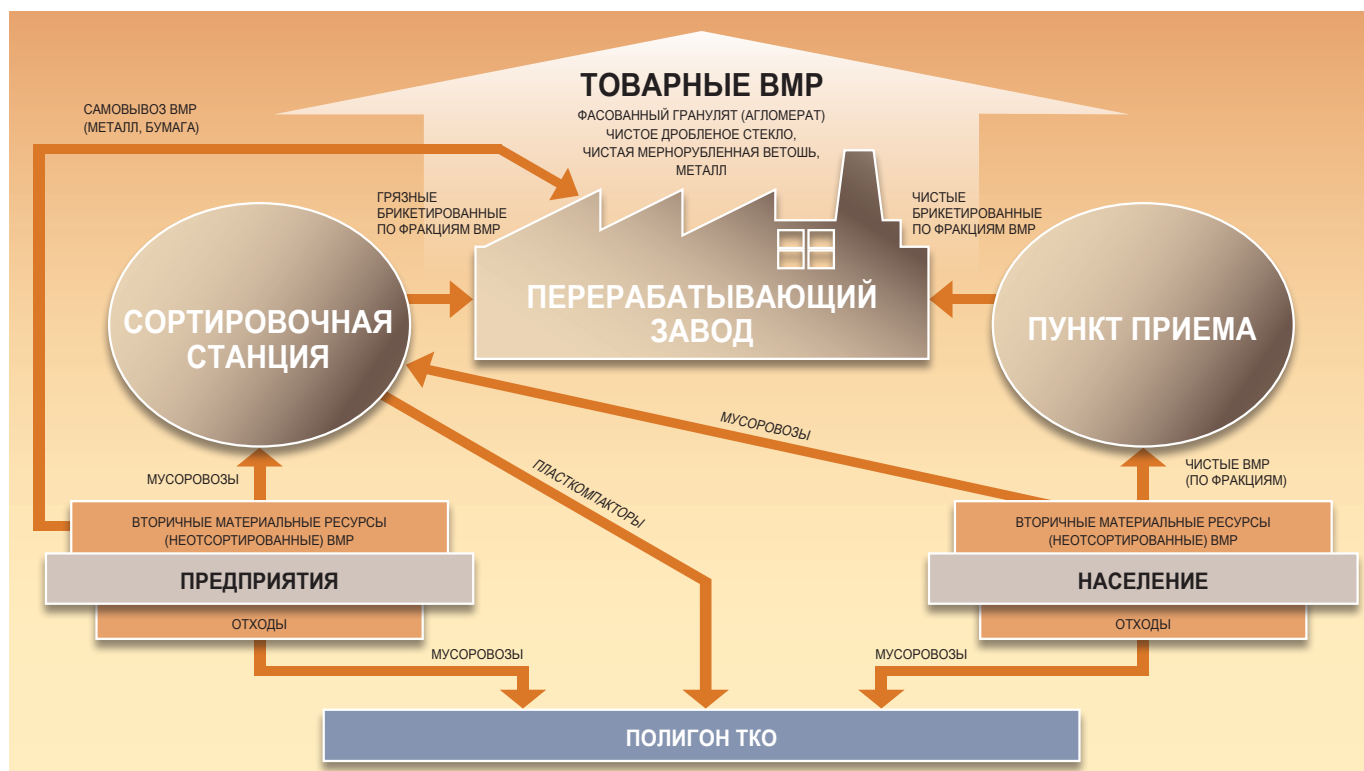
ТОВАРНЫЕ ВМР
ФАСОВАННЫЙ ГРАНУЛЯТ (АГЛОМЕРАТ)
ЧИСТОЕ ДРОБЛЕНОЕ СТЕКЛО,
ЧИСТАЯ МЕРНОРУБЛЕННАЯ ВЕТОШЬ,
МЕТАЛЛ

САМОВЫВОЗ ВМР
(МЕТАЛЛ, БУМАГА)

ГРЯЗНЫЕ
БРИКЕТИРОВАННЫЕ
ПО ФРАКЦИЯМ ВМР

ЧИСТЫЕ
БРИКЕТИРОВАННЫЕ
ПО ФРАКЦИЯМ ВМР

СОРТИРОВОЧНАЯ СТАНЦИЯ

ПЕРЕРАБАТЫВАЮЩИЙ ЗАВОД

ПУНКТ ПРИЕМА

МУСОРОВОЗЫ

ПЛАСТКОМПАКТОРЫ

МУСОРОВОЗЫ

ЧИСТЫЕ ВМР
(ПО ФРАКЦИЯМ)

ВТОРИЧНЫЕ МАТЕРИАЛЬНЫЕ РЕСУРСЫ
(НЕОТСОРТИРОВАННЫЕ) ВМР

ПРЕДПРИЯТИЯ

ОТХОДЫ

ВТОРИЧНЫЕ МАТЕРИАЛЬНЫЕ РЕСУРСЫ
(НЕОТСОРТИРОВАННЫЕ) ВМР

НАСЕЛЕНИЕ

ОТХОДЫ

МУСОРОВОЗЫ

МУСОРОВОЗЫ

ПОЛИГОН ТКО